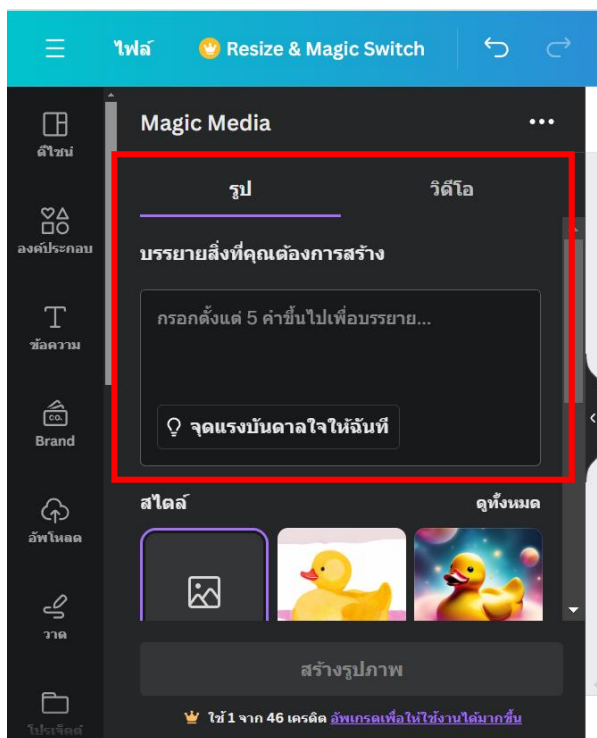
ไฟล์ Resize & Magic Switch

ดีไซน์
องค์ประกอบ
ข้อความ
Brand
อัพโหลด
วาด
โปรเจ็คต์

Magic Media

รูป
วิดีโอ

บรรยายสิ่งที่คุณต้องการสร้าง

กรอกตั้งแต่ 5 คำขึ้นไปเพื่อบรรยาย...

จุดแรงบันดาลใจให้ฉันที

สไตล์
ดูทั้งหมด

สร้างรูปภาพ

ใช้ 1 จาก 46 เครดิต อัพเกรดเพื่อให้ใช้งานได้มากขึ้น